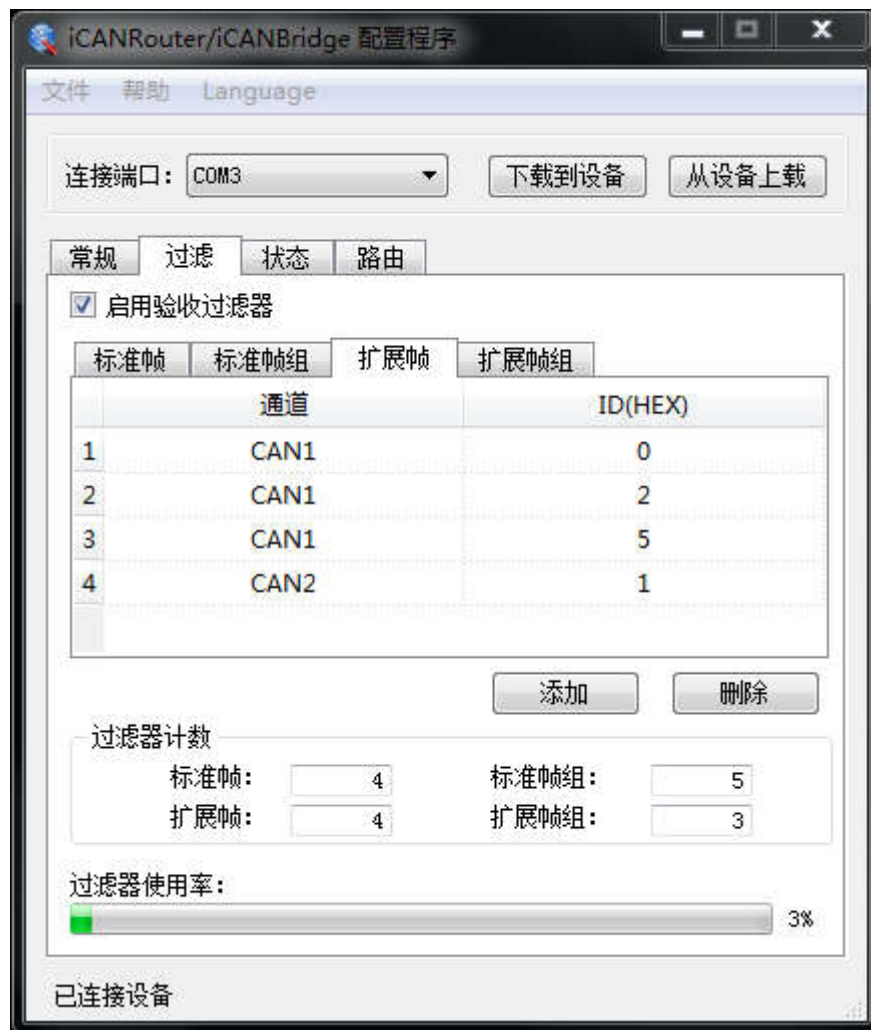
iCANRouter/iCANBridge 配置程序

文件 帮助 Language

连接端口: COM3 下载到设备 从设备上载

常规 过滤 状态 路由

☑ 启用验收过滤器

标准帧 标准帧组 扩展帧 扩展帧组

| | 通道 | ID(HEX) |
|---|---|---|
| 1 | CAN1 | 0 |
| 2 | CAN1 | 2 |
| 3 | CAN1 | 5 |
| 4 | CAN2 | 1 |

添加 删除

过滤器计数
标准帧: 4 标准帧组: 5
扩展帧: 4 扩展帧组: 3

过滤器使用率:
3%

已连接设备